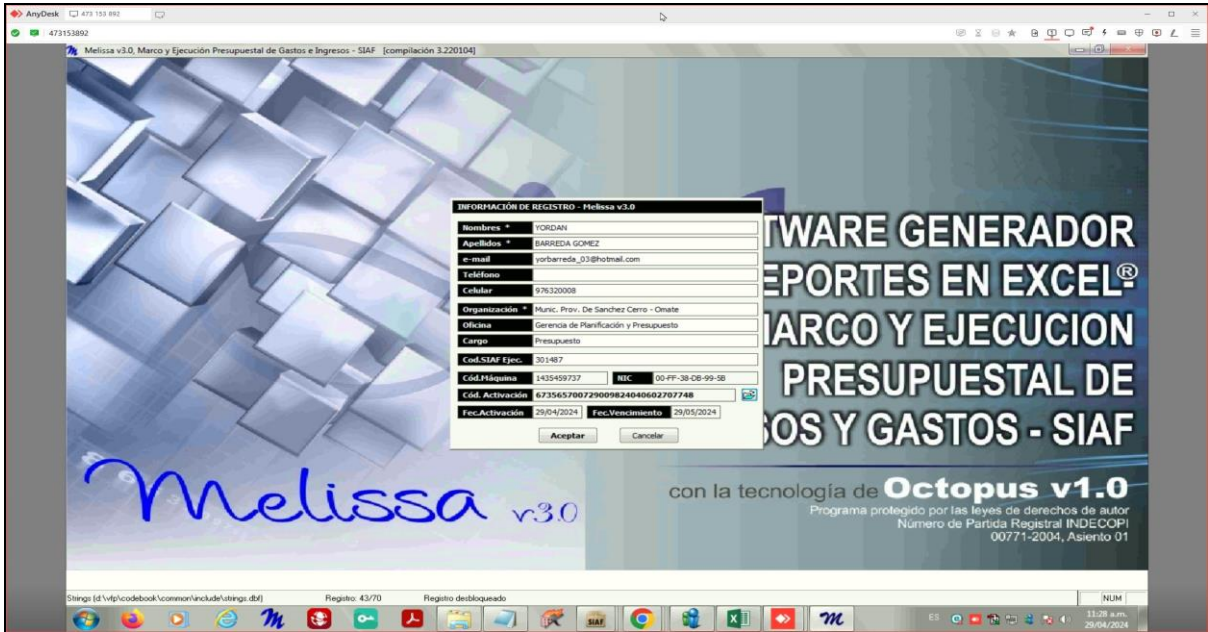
AnyDesk 473 153 892

473153892

Melissa v3.0, Marco y Ejecución Presupuestal de Gastos e Ingresos - SIAF [compilación 3.220104]

INFORMACIÓN DE REGISTRO - Melissa v3.0

| | |
|---|---|
| Nombres * | YORDAN |
| Apellidos * | BARREDA GOMEZ |
| e-mail | yorbarreda_03@hotmail.com |
| Teléfono | |
| Celular | 976320008 |
| Organización * | Munic. Prov. De Sanchez Cerro - Omate |
| Oficina | Gerencia de Planificación y Presupuesto |
| Cargo | Presupuesto |
| Cod.SIAF Ejec. | 301487 |
| Cód.Máquina | 1435459737 NIC 00-FF-38-DB-99-5B |
| Cód. Activación | 673565700729009824040602707748 |
| Fec.Activación | 29/04/2024 Fec.Vencimiento 29/05/2024 |

Aceptar Cancelar

TWARE GENERADOR
EPORTES EN EXCEL®
IARCO Y EJECUCION
PRESUPUESTAL DE
SOS Y GASTOS - SIAF

Melissa v3.0

con la tecnología de Octopus v1.0
Programa protegido por las leyes de derechos de autor
Número de Partida Registral INDECOPI
00771-2004, Asiento 01

Strings (d:\vfp\codebook\common\include\strings.dbf) Registro: 43/70 Registro desbloqueado NUM

ES 11:28 a.m. 29/04/2024